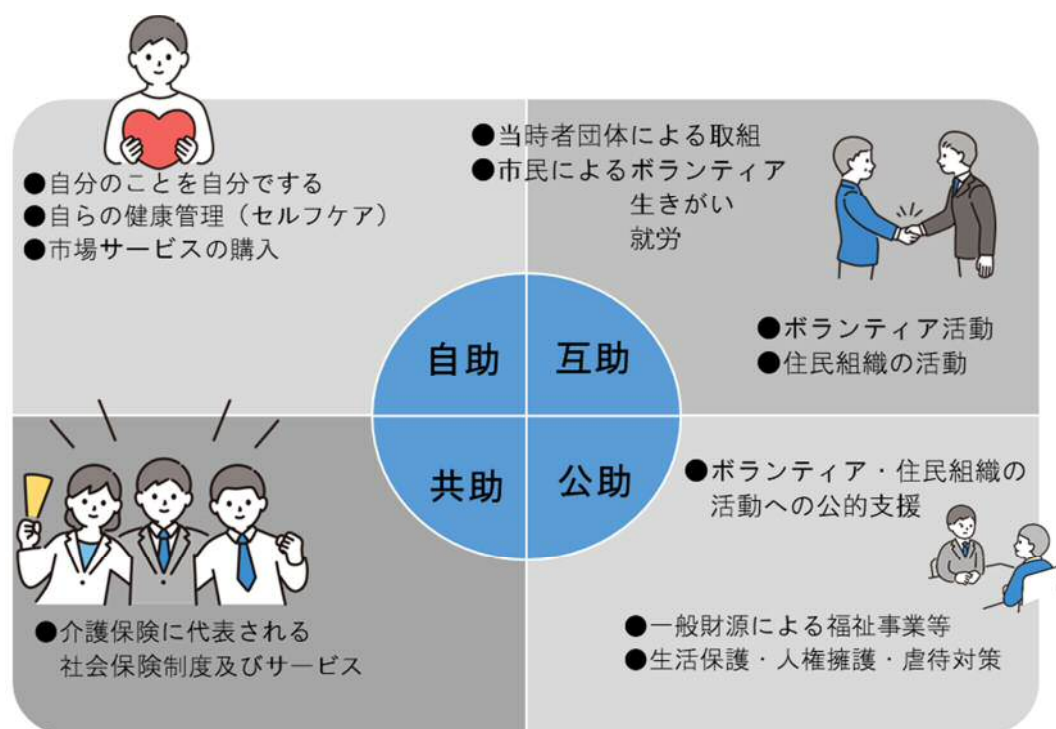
●自分のことを自分でする
●自らの健康管理（セルフケア）
●市場サービスの購入

●当時者団体による取組
●市民によるボランティア
生きがい
就労

●ボランティア活動
●住民組織の活動

自助
互助
共助
公助

●介護保険に代表される
社会保険制度及びサービス

●ボランティア・住民組織の
活動への公的支援

●一般財源による福祉事業等
●生活保護・人権擁護・虐待対策